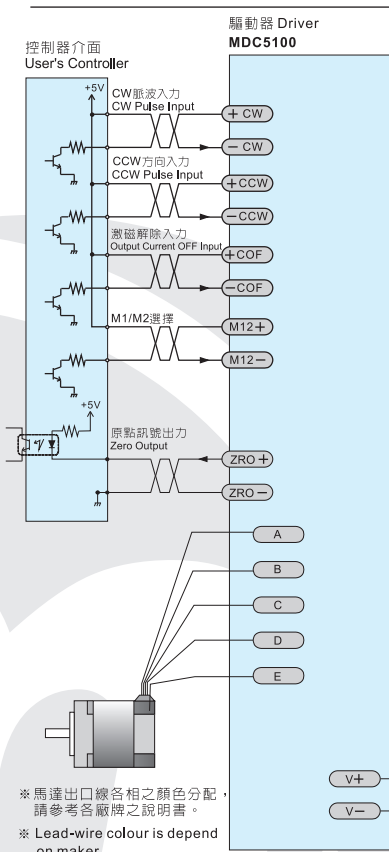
驅動器 Driver
MDC5100

控制器介面
User's Controller

+5V
CW脈波入力
CW Pulse Input
+ CW
− CW

CCW方向入力
CCW Pulse Input
+CCW
−CCW

激磁解除入力
Output Current OFF Input
+COF
−COF

M1/M2選擇
M12+
M12−

+5V
原點訊號出力
Zero Output
ZRO +
ZRO −

A
B
C
D
E

V+
V−

※馬達出口線各相之顏色分配，請參考各廠牌之說明書。

※ Lead-wire colour is depend on maker